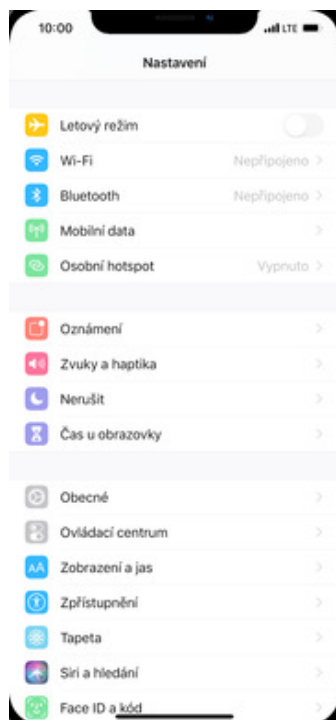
10:00
LTE

Nastavení

Letový režim
Wi-Fi Nepřipojeno
Bluetooth Nepřipojeno
Mobilní data
Osobní hotspot Vypnuto

Oznámení
Zvuky a haptika
Nerušit
Čas u obrazovky

Obecné
Ovládací centrum
Zobrazení a jas
Zpřístupnění
Tapeta
Siri a hledání
Face ID a kód